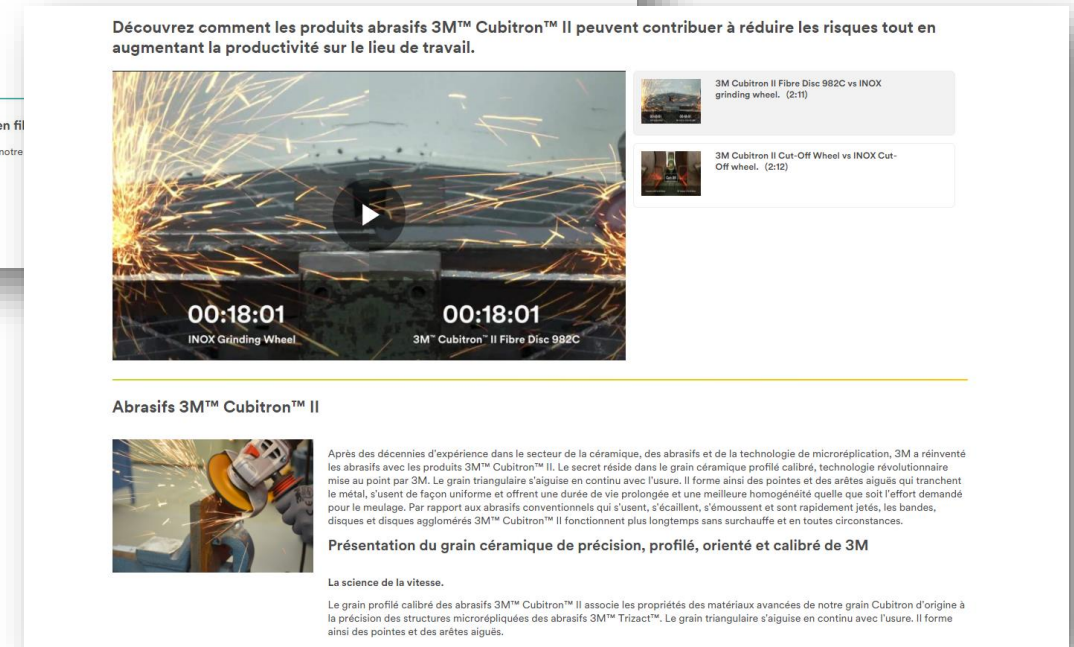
en fil
notre

Découvrez comment les produits abrasifs 3M™ Cubitron™ II peuvent contribuer à réduire les risques tout en augmentant la productivité sur le lieu de travail.

00:18:01
INOX Grinding Wheel

00:18:01
3M™ Cubitron™ II Fibre Disc 982C

3M Cubitron II Fibre Disc 982C vs INOX grinding wheel. (2:11)

3M Cubitron II Cut-Off Wheel vs INOX Cut-Off wheel. (2:12)

Abrasifs 3M™ Cubitron™ II

Après des décennies d'expérience dans le secteur de la céramique, des abrasifs et de la technologie de microréplication, 3M a réinventé les abrasifs avec les produits 3M™ Cubitron™ II. Le secret réside dans le grain céramique profilé calibré, technologie révolutionnaire mise au point par 3M. Le grain triangulaire s'aiguise en continu avec l'usure. Il forme ainsi des pointes et des arêtes aiguës qui tranchent le métal, s'usent de façon uniforme et offrent une durée de vie prolongée et une meilleure homogénéité quelle que soit l'effort demandé pour le meulage. Par rapport aux abrasifs conventionnels qui s'usent, s'écaillent, s'émoussent et sont rapidement jetés, les bandes, disques et disques agglomérés 3M™ Cubitron™ II fonctionnent plus longtemps sans surchauffe et en toutes circonstances.

Présentation du grain céramique de précision, profilé, orienté et calibré de 3M

La science de la vitesse.

Le grain profilé calibré des abrasifs 3M™ Cubitron™ II associe les propriétés des matériaux avancées de notre grain Cubitron d'origine à la précision des structures microrépliquées des abrasifs 3M™ Trizact™. Le grain triangulaire s'aiguise en continu avec l'usure. Il forme ainsi des pointes et des arêtes aiguës.